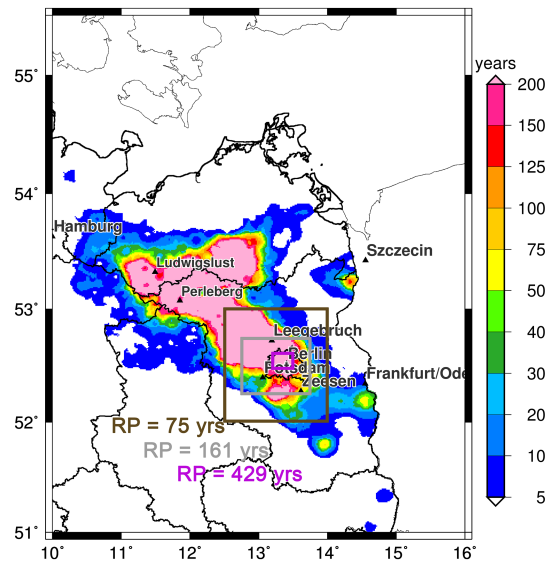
55°
54°
53°
52°
51°
10°
11°
12°
13°
14°
15°
16°

years
200
150
125
100
75
50
40
30
20
10
5

Hamburg
Ludwigslust
Perleberg
Szczecin
Leegebruch
Berlin
Potsdam
Zeesen
Frankfurt/Ode

RP = 75 yrs
RP = 161 yrs
RP = 429 yrs